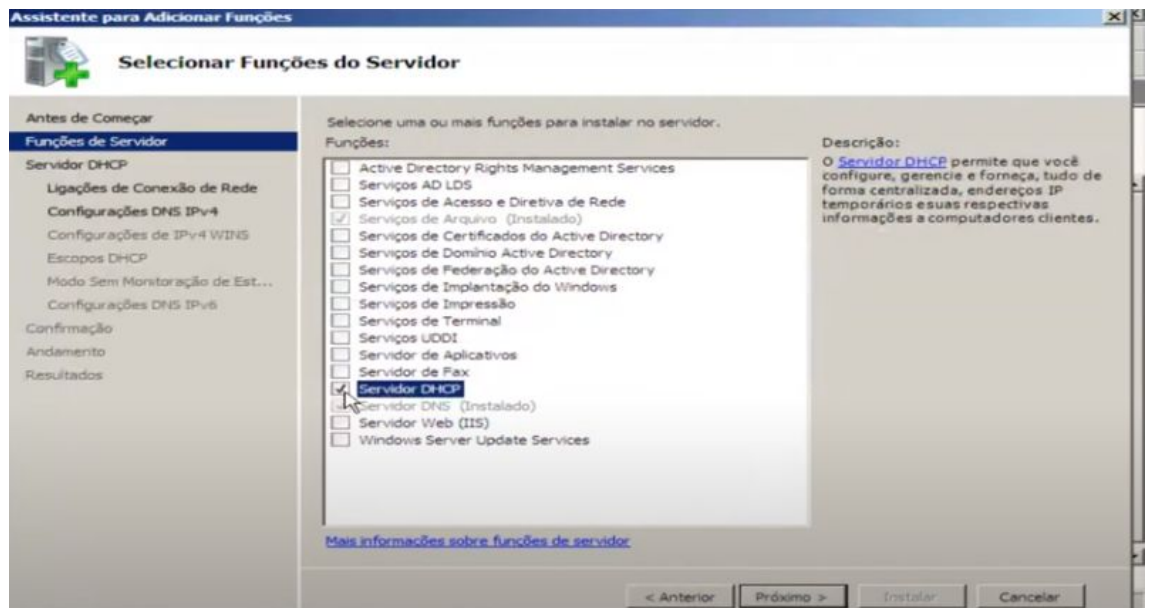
Assistente para Adicionar Funções

Selecionar Funções do Servidor

Antes de Começar
Funções de Servidor
Servidor DHCP
Ligações de Conexão de Rede
Configurações DNS IPv4
Configurações de IPv4 WINS
Escopos DHCP
Modo Sem Monitoração de Est...
Configurações DNS IPv6
Confirmação
Andamento
Resultados

Selecione uma ou mais funções para instalar no servidor.
Funções:

Active Directory Rights Management Services
Serviços AD LDS
Serviços de Acesso e Diretiva de Rede
Serviços de Arquivo (Instalado)
Serviços de Certificados do Active Directory
Serviços de Domínio Active Directory
Serviços de Federação do Active Directory
Serviços de Implantação do Windows
Serviços de Impressão
Serviços de Terminal
Serviços UDDI
Servidor de Aplicativos
Servidor de Fax
Servidor DHCP
Servidor DNS (Instalado)
Servidor Web (IIS)
Windows Server Update Services

Descrição:
O Servidor DHCP permite que você configure, gerencie e forneça, tudo de forma centralizada, endereços IP temporários esuas respectivas informações a computadores clientes.

Mais informações sobre funções de servidor

< Anterior
Próximo >
Instalar
Cancelar